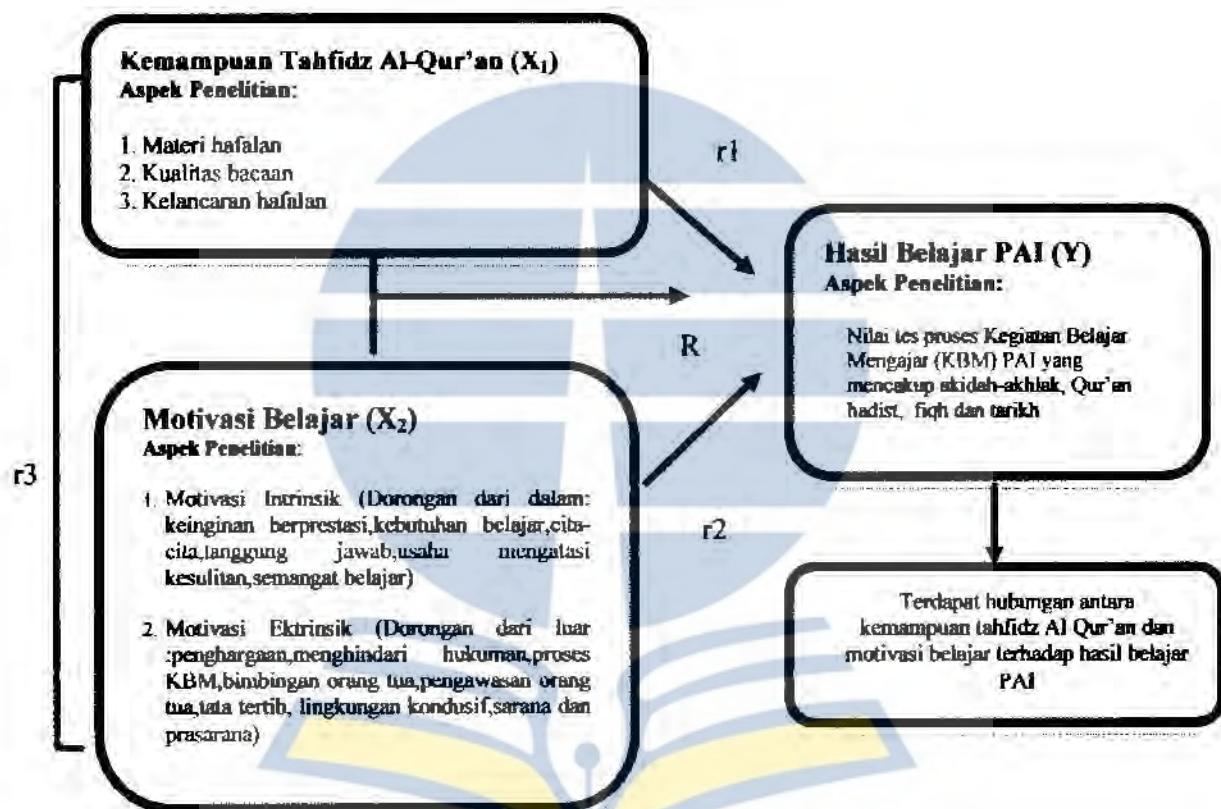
Kemampuan Tahfidz Al-Qur'an ($X_1$)
Aspek Penelitian:

1. Materi hafalan
2. Kualitas bacaan
3. Kelancaran hafalan

r1

Hasil Belajar PAI (Y)
Aspek Penelitian:

Nilai tes proses Kegiatan Belajar Mengajar (KBM) PAI yang mencakup akidah-akhlak, Qur'an hadist, fiqh dan tarikh

R

r3

Motivasi Belajar ($X_2$)
Aspek Penelitian:

1. Motivasi Intrinsik (Dorongan dari dalam: keinginan berprestasi,kebutuhan belajar,cita-cita,tanggung jawab,usaha mengatasi kesulitan,semangat belajar)

2. Motivasi Ektrinsik (Dorongan dari luar :penghargaan,menghindari hukuman,proses KBM,bimbingan orang tua,pengawasan orang tua,tata tertib, lingkungan kondusif,sarana dan prasarana)

r2

Terdapat hubungan antara kemampuan tahfidz Al Qur'an dan motivasi belajar terhadap hasil belajar PAI